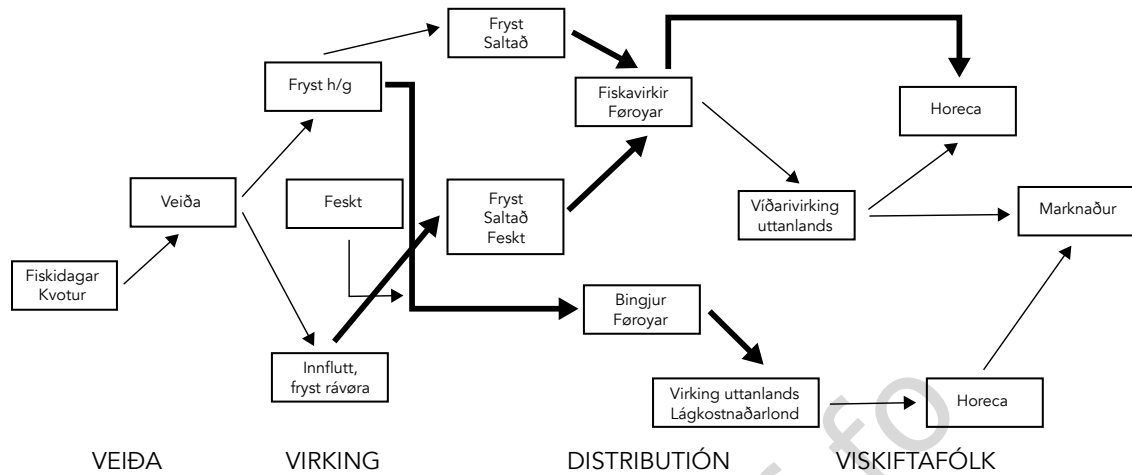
Fryst
Saltað

Fryst h/g

Fiskavirkir
Føroyar

Horeca

Veiða

Feskt

Fryst
Saltað
Feskt

Víðarivirking
uttanlands

Marknaður

Fiskidagar
Kvotur

Bingjur
Føroyar

Innflutt,
fryst rávøra

Virking uttanlands
Lágkostnaðarlond

Horeca

VEIÐA

VIRKING

DISTRIBUTIÓN

VISKIFTAFÓLK